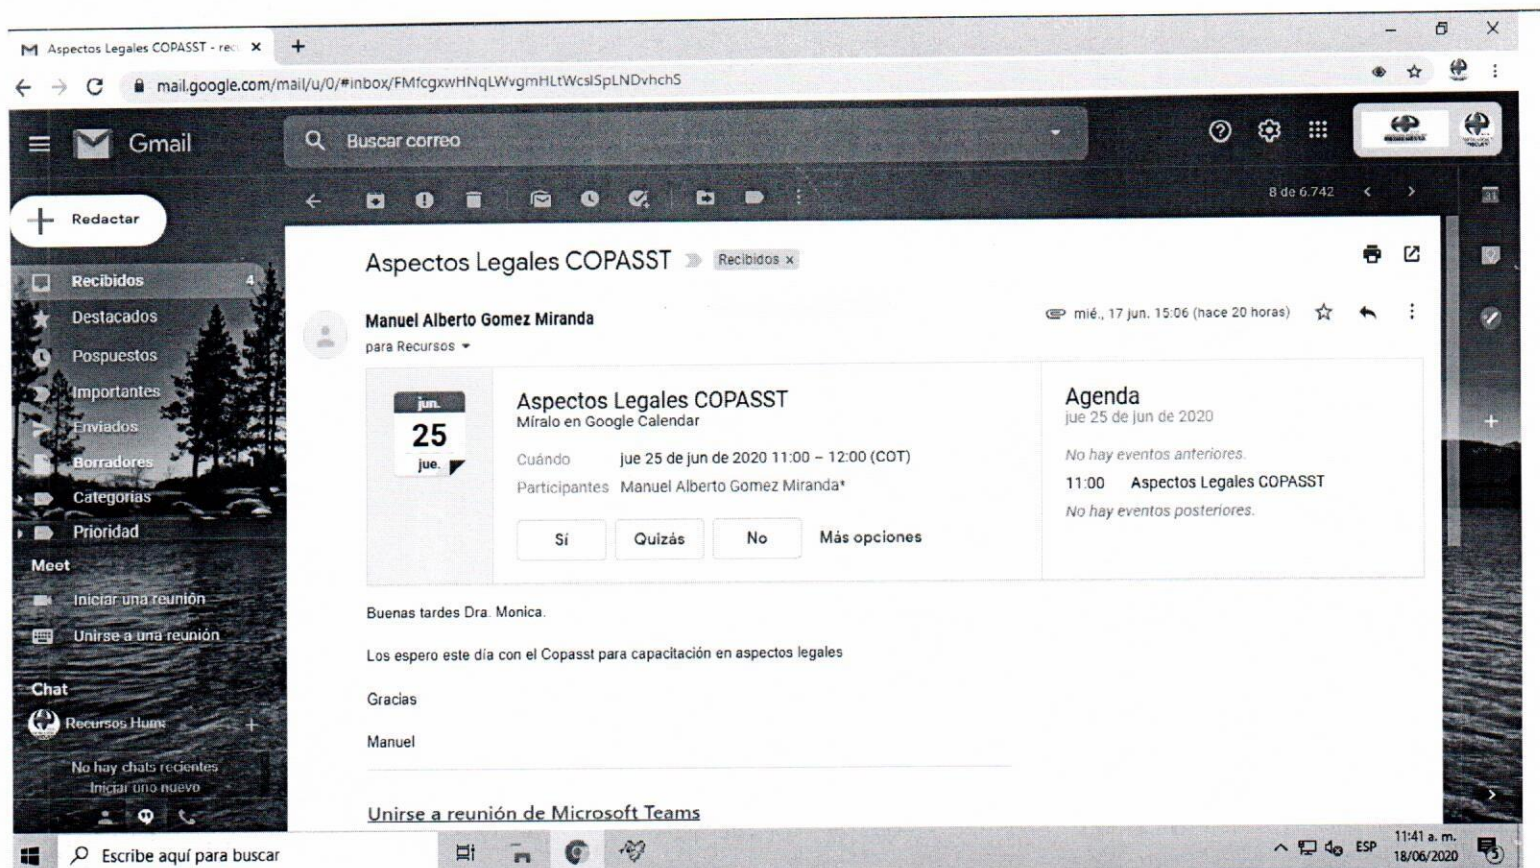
Aspectos Legales COPASST - rec ×
+
mail.google.com/mail/u/0/#inbox/FMfcgxwHNqLWvgmHLtWcslSpLNDvhchS

Gmail
Buscar correo

Redactar
Recibidos 4
Destacados
Pospuestos
Importantes
Enviados
Borradores
Categorías
Prioridad
Meet
Iniciar una reunión
Unirse a una reunión
Chat
Recursos Hum
No hay chats recientes
Iniciar uno nuevo

8 de 6.742

Aspectos Legales COPASST Recibidos ×

Manuel Alberto Gomez Miranda
para Recursos
mié., 17 jun. 15:06 (hace 20 horas)

jun.
25
jue.

Aspectos Legales COPASST
Míralo en Google Calendar
Cuándo jue 25 de jun de 2020 11:00 – 12:00 (COT)
Participantes Manuel Alberto Gomez Miranda*

Sí Quizás No Más opciones

Agenda
jue 25 de jun de 2020
No hay eventos anteriores.
11:00 Aspectos Legales COPASST
No hay eventos posteriores.

Buenas tardes Dra. Monica.

Los espero este día con el Copasst para capacitación en aspectos legales

Gracias

Manuel

Unirse a reunión de Microsoft Teams

Escribe aquí para buscar
ESP 11:41 a. m. 18/06/2020